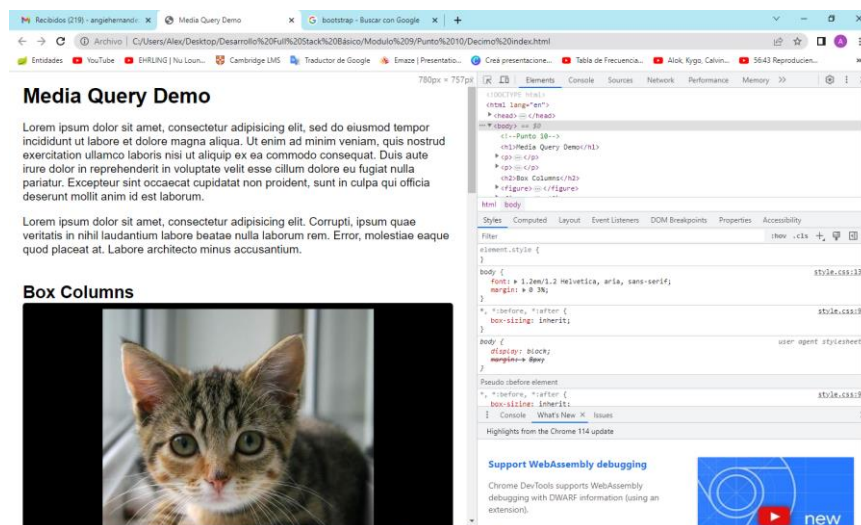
Recibidos (219) - angiehernande ×
Media Query Demo ×
bootstrap - Buscar con Google ×
+

Archivo | C:/Users/Alex/Desktop/Desarrollo%20Full%20Stack%20Básico/Modulo%209/Punto%2010/Decimo%20index.html

Entidades YouTube EHRLING | Nu Loun... Cambridge LMS Traductor de Google Emaze | Presentatio... Creá presentacione... Tabla de Frecuencia... Alok, Kygo, Calvin... 56:43 Reproducien...

780px × 757px

Media Query Demo

Lorem ipsum dolor sit amet, consectetur adipisicing elit, sed do eiusmod tempor incididunt ut labore et dolore magna aliqua. Ut enim ad minim veniam, quis nostrud exercitation ullamco laboris nisi ut aliquip ex ea commodo consequat. Duis aute irure dolor in reprehenderit in voluptate velit esse cillum dolore eu fugiat nulla pariatur. Excepteur sint occaecat cupidatat non proident, sunt in culpa qui officia deserunt mollit anim id est laborum.

Lorem ipsum dolor sit amet, consectetur adipisicing elit. Corrupti, ipsum quae veritatis in nihil laudantium labore beatae nulla laborum rem. Error, molestiae eaque quod placeat at. Labore architecto minus accusantium.

Box Columns

Elements Console Sources Network Performance Memory >>

<!DOCTYPE html>
<html lang="en">
<head> … </head>
<body> == $0
<!--Punto 10-->
<h1>Media Query Demo</h1>
<p> … </p>
<p> … </p>
<h2>Box Columns</h2>
<figure> … </figure>

html body

Styles Computed Layout Event Listeners DOM Breakpoints Properties Accessibility

Filter :hov .cls +

element.style {
}
body { style.css:13
font: 1.2em/1.2 Helvetica, aria, sans-serif;
margin: 0 3%;
}
*, *:before, *:after { style.css:9
box-sizing: inherit;
}
body { user agent stylesheet
display: block;
margin: 8px;
}
Pseudo ::before element
*, *:before, *:after { style.css:9
box-sizing: inherit;

Console What's New × Issues

Highlights from the Chrome 114 update

Support WebAssembly debugging

Chrome DevTools supports WebAssembly debugging with DWARF information (using an extension).

new